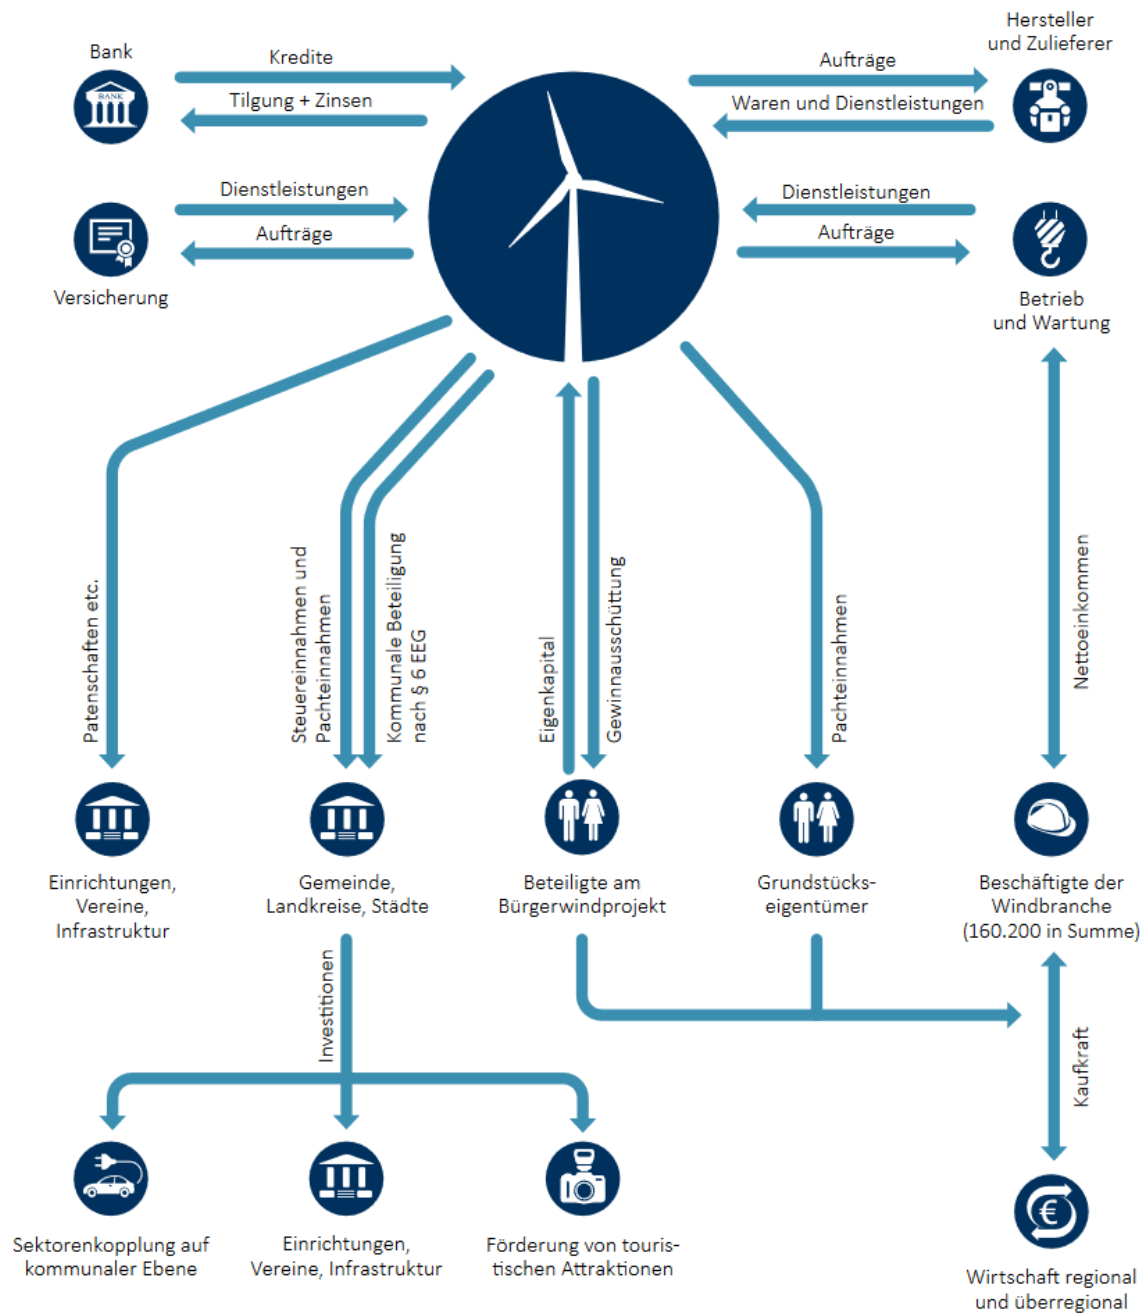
Bank

Kredite

Tilgung + Zinsen

Hersteller und Zulieferer

Aufträge

Waren und Dienstleistungen

Dienstleistungen

Aufträge

Versicherung

Dienstleistungen

Aufträge

Betrieb und Wartung

Patenschaften etc.

Steuereinnahmen und Pachteinnahmen

Kommunale Beteiligung nach § 6 EEG

Eigenkapital

Gewinnausschüttung

Pachteinnahmen

Nettoeinkommen

Einrichtungen, Vereine, Infrastruktur

Gemeinde, Landkreise, Städte

Beteiligte am Bürgerwindprojekt

Grundstücks-eigentümer

Beschäftigte der Windbranche (160.200 in Summe)

Investitionen

Kaufkraft

Sektorenkopplung auf kommunaler Ebene

Einrichtungen, Vereine, Infrastruktur

Förderung von touristischen Attraktionen

Wirtschaft regional und überregional